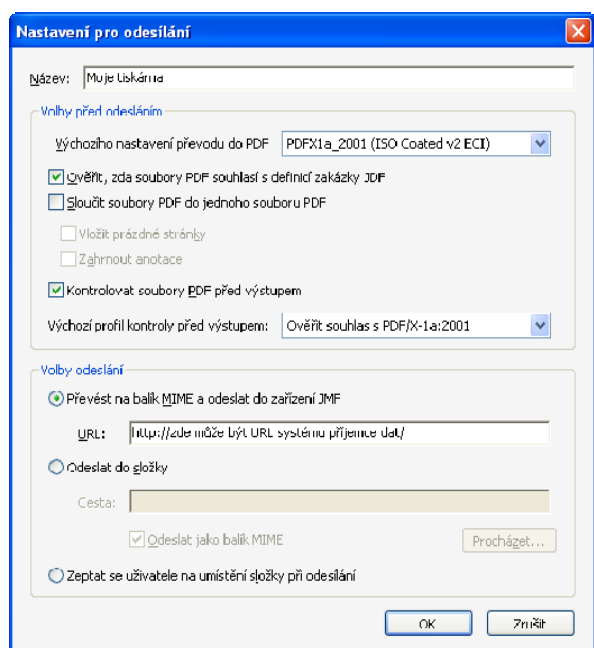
Nastavení pro odesílání

Název: Moje tiskárna

Volby před odesláním

Výchozího nastavení převodu do PDF PDFX1a_2001 (ISO Coated v2 ECI)

Ověřit, zda soubory PDF souhlasí s definicí zakázky JDF

Sloučit soubory PDF do jednoho souboru PDF

Vložit prázdné stránky

Zahrnout anotace

Kontrolovat soubory PDF před výstupem

Výchozí profil kontroly před výstupem: Ověřit souhlas s PDF/X-1a:2001

Volby odeslání

Převést na balík MIME a odeslat do zařízení JMF

URL: http://zde může být URL systému příjemce dat/

Odeslat do složky

Cesta:

Odeslat jako balík MIME

Procházet...

Zeptat se uživatele na umístění složky při odesílání

OK Zrušit